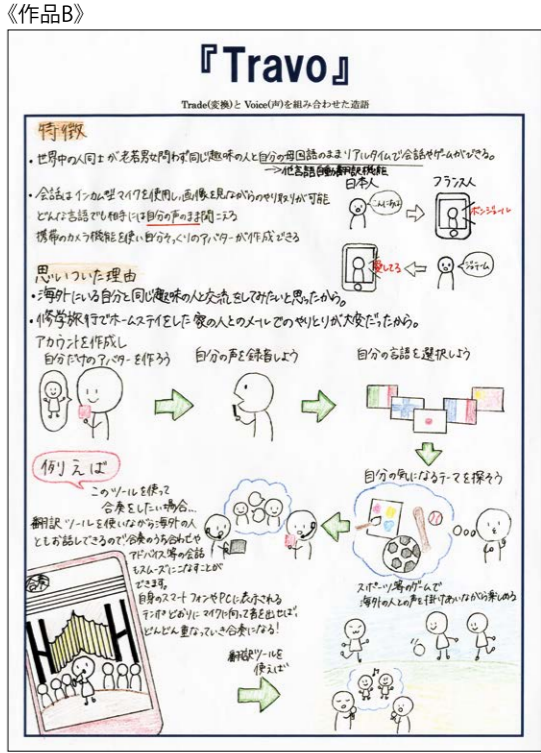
《作品B》

『Travo』

Trade(変換)と Voice(声)を組み合わせた造語

特徴

・世界中の人同士が老若男女問わず同じ趣味の人と自分の母国語のままリアルタイムで会話やゲームができる。
→他言語自動翻訳機能

・会話はインカム型マイクを使用し、画像を見ながらのやり取りが可能
どんな言語でも相手には自分の声のまま聞こえる
携帯のカメラ機能を使い自分そっくりのアバターが作成できる

日本人　フランス人
こんにちは　ボンジュール
愛してる　ジュテーム

思いついた理由
・海外にいる自分と同じ趣味の人と交流をしてみたいと思ったから。
・修学旅行でホームステイをした家の人とのメールでのやりとりが大変だったから。

アカウントを作成し
自分だけのアバターを作ろう　自分の声を録音しよう　自分の言語を選択しよう

自分の気になるテーマを探そう

例えば
このツールを使って合奏をしたい場合…
翻訳ツールを使いながら海外の人ともお話しできるので合奏のうち合わせやアドバイス等の会話もスムーズにこなすことができます。
自身のスマートフォンやPCに表示されるテンポどおりにマイクに向って音を出せば、どんどん重なっていき合奏になる!

スポーツ等のゲームで海外の人との声を掛けあいながら楽しめる

翻訳ツールを使えば